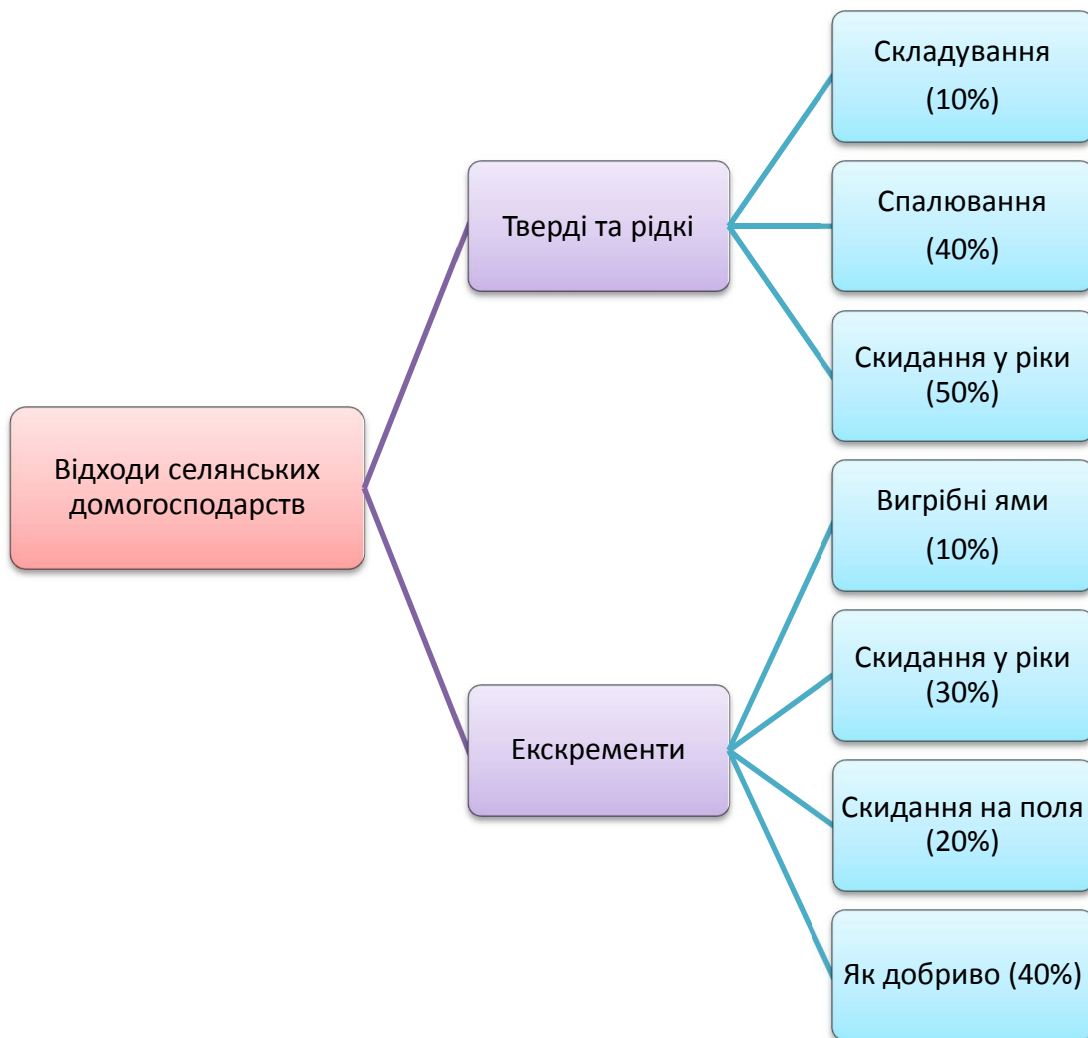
Відходи селянських домогосподарств

Тверді та рідкі

Складування (10%)

Спалювання (40%)

Скидання у ріки (50%)

Екскременти

Вигрібні ями (10%)

Скидання у ріки (30%)

Скидання на поля (20%)

Як добриво (40%)